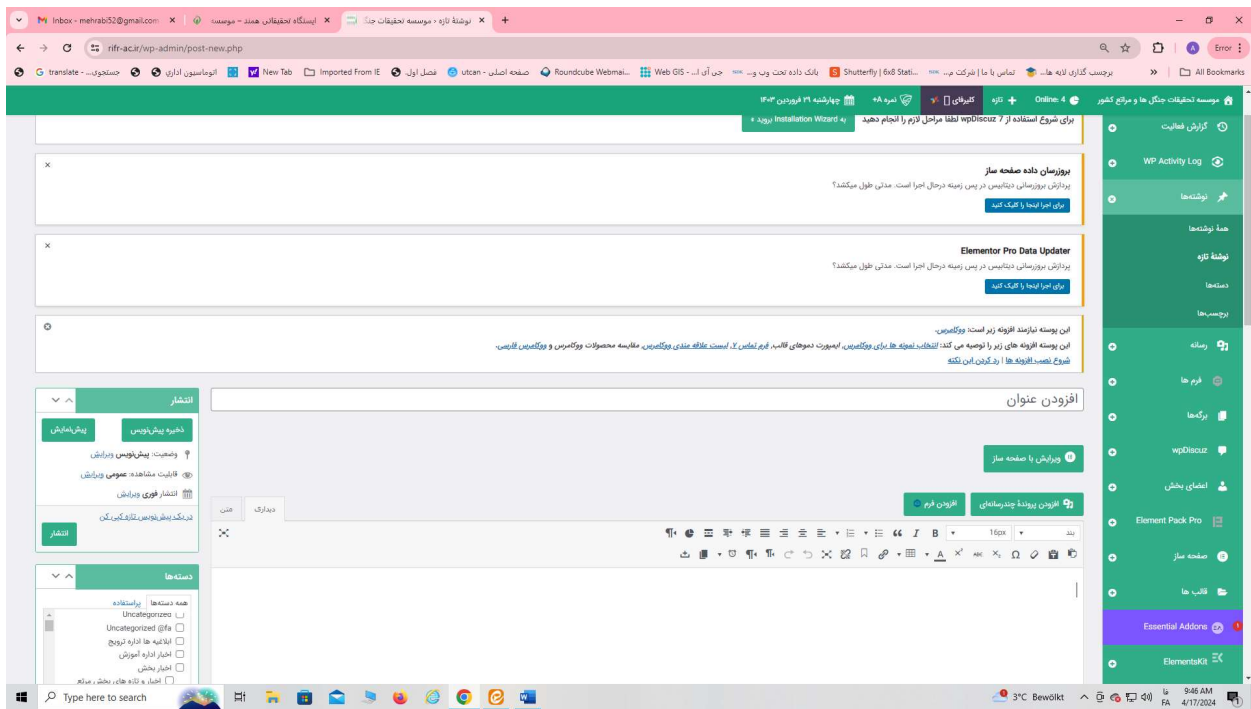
Inbox - mehrabi52@gmail.com ×
ایستگاه تحقیقاتی همند – موسسه ×
نوشتهٔ تازه ‹ موسسه تحقیقات جنگ... ×
+
rifr-ac.ir/wp-admin/post-new.php
Error
برچسب گذاری لایه ها... تماس با ما | شرکت م... بانک داده تحت وب و... جی آی اس - Web GIS... Shutterfly | 6x8 Stati... All Bookmarks
translate - ... جستجوی... اتوماسیون اداری New Tab Imported From IE فصل اول utcan - صفحه اصلی Roundcube Webmai...

موسسه تحقیقات جنگل ها و مراتع کشور | Online: 4 | + تازه | کلیدهای [] | نمره A+ | چهارشنبه ۲۹ فروردین ۱۴۰۳

برای شروع استفاده از wpDiscuz 7 لطفا مراحل لازم را انجام دهید | به Installation Wizard بروید »

بروزرسان داده صفحه ساز
پردازش بروزرسانی دیتابیس در پس زمینه درحال اجرا است. مدتی طول میکشد؟
برای اجرا اینجا را کلیک کنید

Elementor Pro Data Updater
پردازش بروزرسانی دیتابیس در پس زمینه درحال اجرا است. مدتی طول میکشد؟
برای اجرا اینجا را کلیک کنید

این پوسته نیازمند افزونه زیر است: ووکامرس.
این پوسته افزونه های زیر را توصیه می کند: انتخاب نمونه ها برای ووکامرس, ایمپورت دموهای قالب, فرم تماس ۷, لیست علاقه مندی ووکامرس, مقایسه محصولات ووکامرس و ووکامرس فارسی.
شروع نصب افزونه ها | رد کردن این نکته

انتشار
ذخیره پیش‌نویس | پیش‌نمایش
وضعیت: پیش‌نویس ویرایش
قابلیت مشاهده: عمومی ویرایش
انتشار فوری ویرایش
در زبالهٔ بیش‌نویس تازه کپی کن
انتشار

دسته‌ها
همهٔ دسته‌ها | پراستفاده
Uncategorized
Uncategorized @fa
ابلاغیه ها اداره ترویج
اخبار اداره آموزش
اخبار بخش
اخبار و تازه های بخش مرتع

افزودن عنوان
ویرایش با صفحه ساز
افزودن پرونده چندرسانه‌ای | افزودن فرم
دیداری | متنی
بند | 16px

گزارش فعالیت
WP Activity Log
نوشته‌ها
همهٔ نوشته‌ها
نوشتهٔ تازه
دسته‌ها
برچسب‌ها
رسانه
فرم ها
برگه‌ها
wpDiscuz
اعضای بخش
Element Pack Pro
صفحه ساز
قالب ها
Essential Addons
ElementsKit

Type here to search
3°C Bewölkt
FA
9:46 AM
4/17/2024